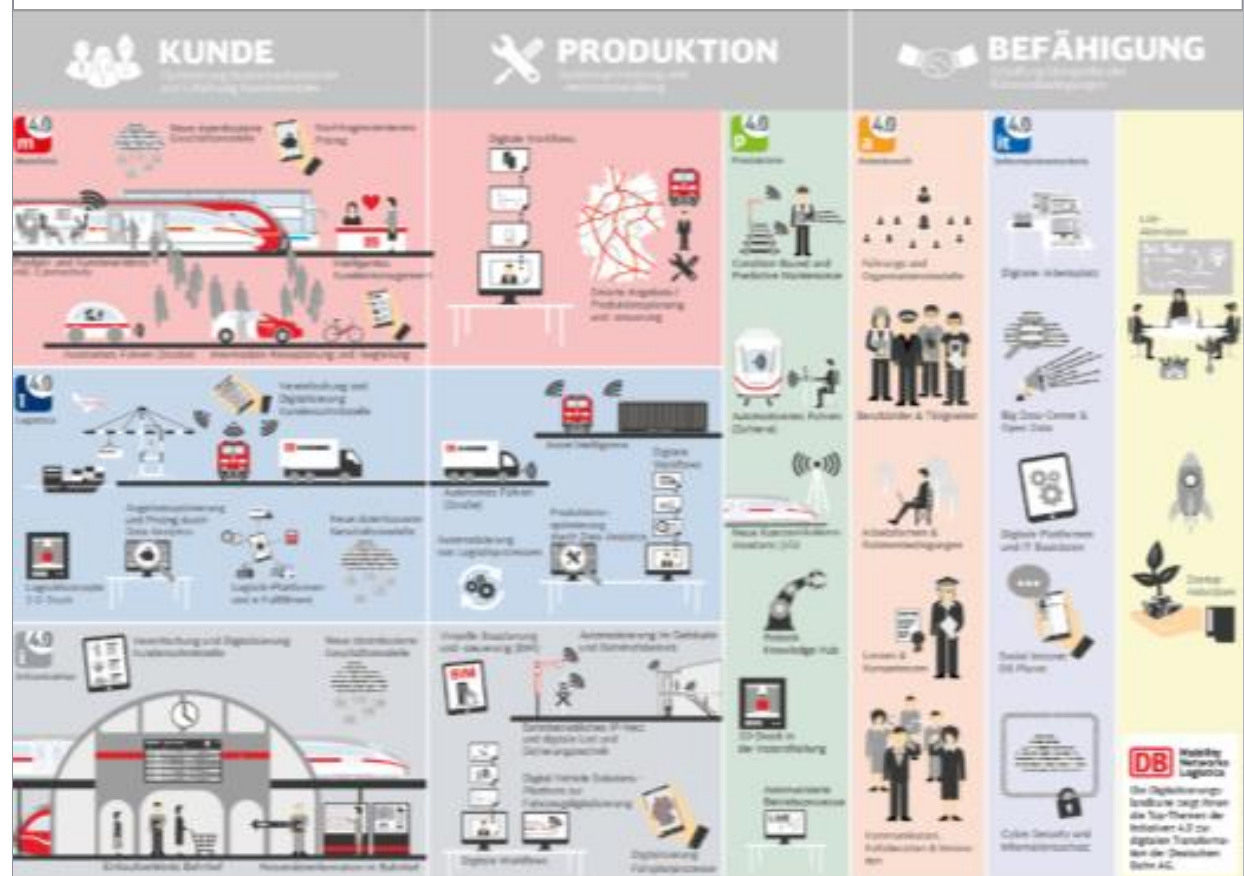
KUNDE

PRODUKTION

BEFÄHIGUNG

4.0

Mobilität

Neue datenbasierte Geschäftsmodelle

Nachfrageorientiertes Pricing

Intelligentes Kundenmanagement

Autonomes Fahren (Straße)

4.0

Logistics

Vereinfachung und Digitalisierung Kundenschnittstelle

Angebotsoptimierung und Pricing durch Data Analytics

Logistik-Plattformen und e-Fulfillment

Neue datenbasierte Geschäftsmodelle

Logistiklösungen 3-D-Druck

4.0

Vereinfachung und Digitalisierung Kundenschnittstelle

Neue datenbasierte Geschäftsmodelle

Digitale Workflows

Asset Intelligence

Autonomes Fahren (Straße)

Digitale Workflows

Automatisierung von Logistikprozessen

Digitale Workflows

4.0

Produktion

Condition Based und Predictive Maintenance

Autonomes Fahren (Schiene)

Robotik Knowledge Hub

3D-Druck in der Instandhaltung

Automatisierte Betriebsprozesse

4.0

Arbeitswelt

Führungs- und Organisationsmodelle

Berufsbilder & Tätigkeiten

Arbeitsformen & Arbeitsbedingungen

Lernen & Kompetenzen

4.0

it

Digitaler Arbeitsplatz

Big Data Center & Open Data

Digitale Plattformen und IT Basisdienste

Cyber Security und Informationsschutz

Startup-Aktivitäten

DB Mobility Networks Logistics